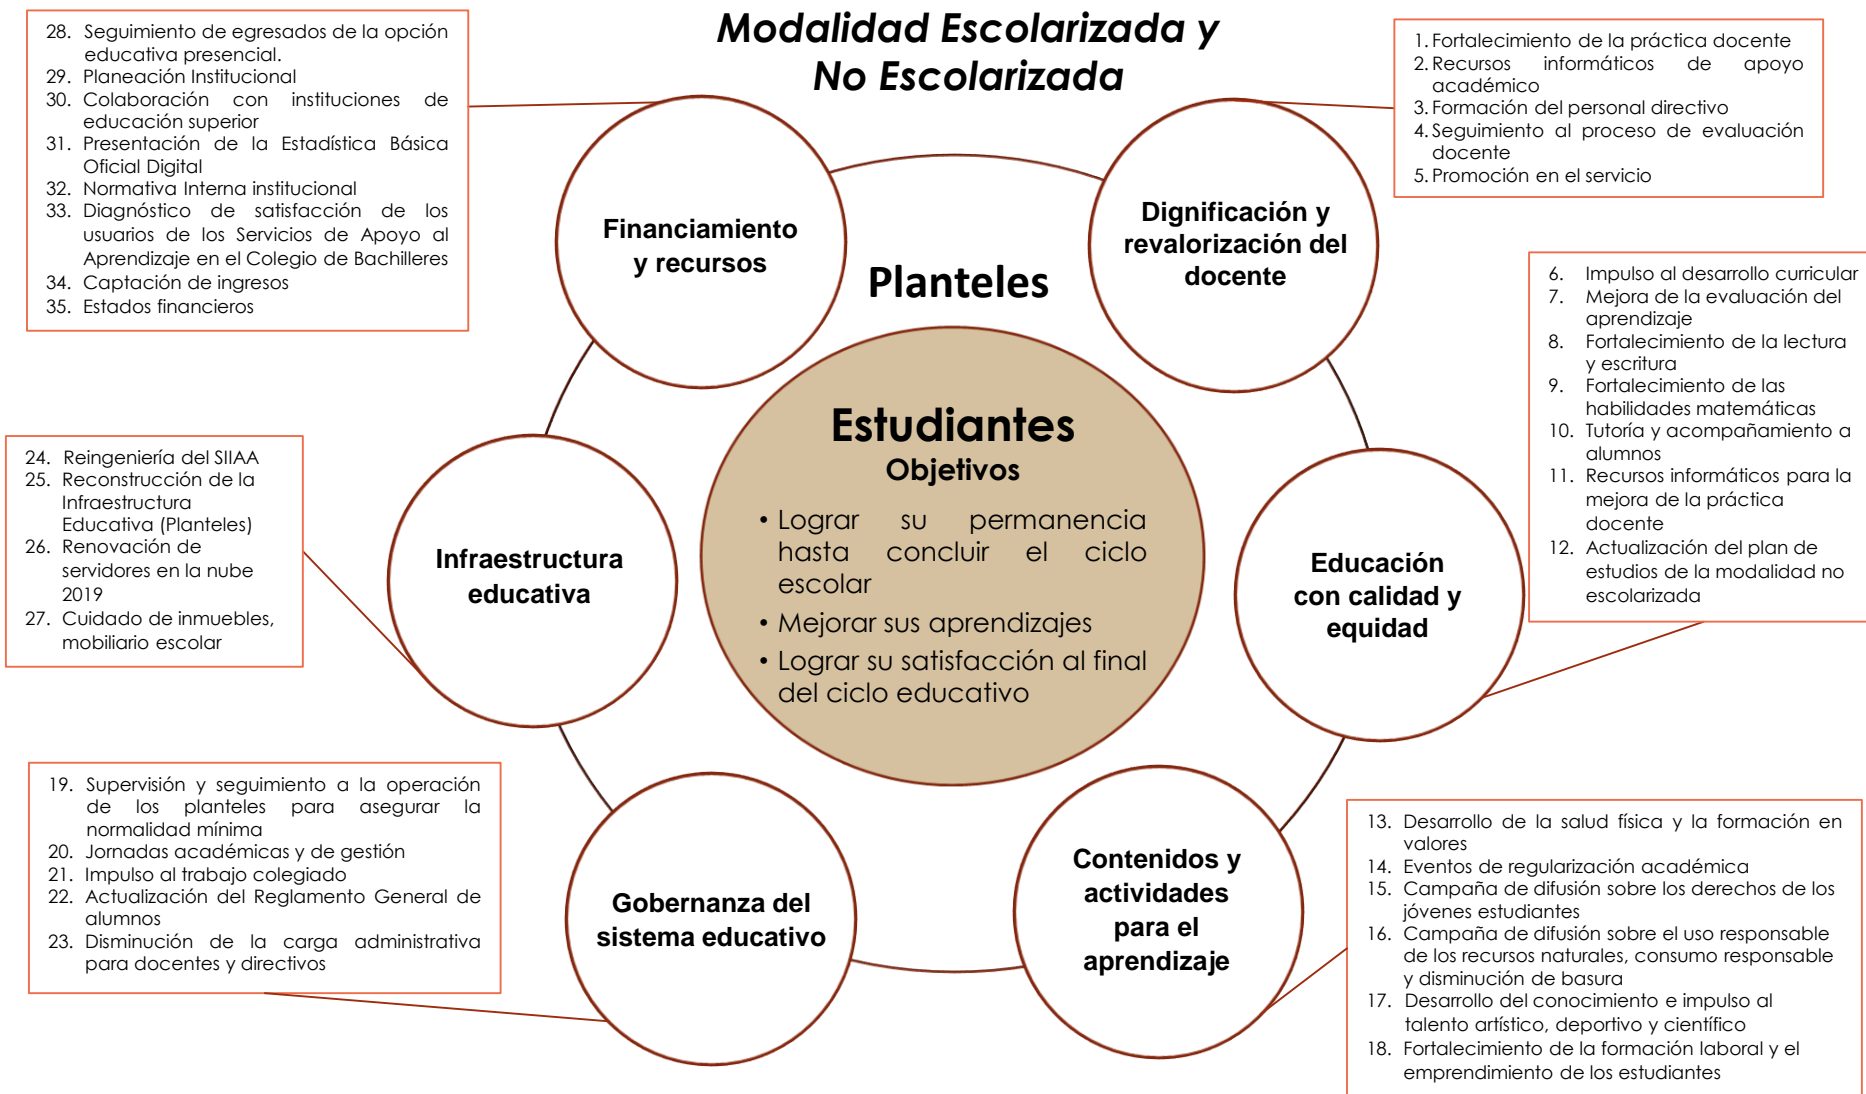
Modalidad Escolarizada y No Escolarizada

28. Seguimiento de egresados de la opción educativa presencial.
29. Planeación Institucional
30. Colaboración con instituciones de educación superior
31. Presentación de la Estadística Básica Oficial Digital
32. Normativa Interna institucional
33. Diagnóstico de satisfacción de los usuarios de los Servicios de Apoyo al Aprendizaje en el Colegio de Bachilleres
34. Captación de ingresos
35. Estados financieros

1. Fortalecimiento de la práctica docente
2. Recursos informáticos de apoyo académico
3. Formación del personal directivo
4. Seguimiento al proceso de evaluación docente
5. Promoción en el servicio

Financiamiento y recursos

Dignificación y revalorización del docente

Planteles

6. Impulso al desarrollo curricular
7. Mejora de la evaluación del aprendizaje
8. Fortalecimiento de la lectura y escritura
9. Fortalecimiento de las habilidades matemáticas
10. Tutoría y acompañamiento a alumnos
11. Recursos informáticos para la mejora de la práctica docente
12. Actualización del plan de estudios de la modalidad no escolarizada

Estudiantes
Objetivos
• Lograr su permanencia hasta concluir el ciclo escolar
• Mejorar sus aprendizajes
• Lograr su satisfacción al final del ciclo educativo

24. Reingeniería del SIIAA
25. Reconstrucción de la Infraestructura Educativa (Planteles)
26. Renovación de servidores en la nube 2019
27. Cuidado de inmuebles, mobiliario escolar

Infraestructura educativa

Educación con calidad y equidad

19. Supervisión y seguimiento a la operación de los planteles para asegurar la normalidad mínima
20. Jornadas académicas y de gestión
21. Impulso al trabajo colegiado
22. Actualización del Reglamento General de alumnos
23. Disminución de la carga administrativa para docentes y directivos

Gobernanza del sistema educativo

Contenidos y actividades para el aprendizaje

13. Desarrollo de la salud física y la formación en valores
14. Eventos de regularización académica
15. Campaña de difusión sobre los derechos de los jóvenes estudiantes
16. Campaña de difusión sobre el uso responsable de los recursos naturales, consumo responsable y disminución de basura
17. Desarrollo del conocimiento e impulso al talento artístico, deportivo y científico
18. Fortalecimiento de la formación laboral y el emprendimiento de los estudiantes